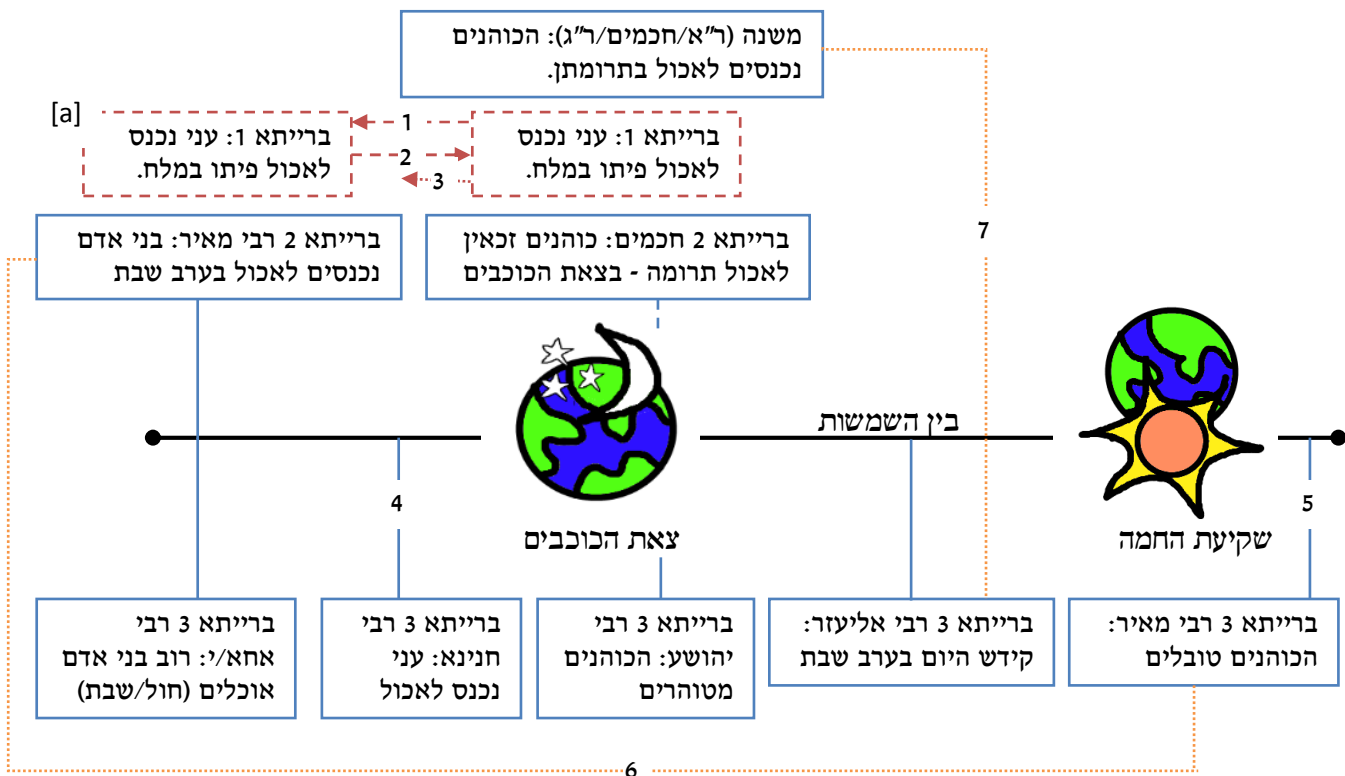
משנה (ר"א/חכמים/ר"ג): הכוהנים נכנסים לאכול בתרומתן.

[a]

ברייתא 1: עני נכנס לאכול פיתו במלח.

1

2

3

ברייתא 1: עני נכנס לאכול פיתו במלח.

7

ברייתא 2 רבי מאיר: בני אדם נכנסים לאכול בערב שבת

ברייתא 2 חכמים: כוהנים זכאין לאכול תרומה - בצאת הכוכבים

בין השמשות

4

5

צאת הכוכבים

שקיעת החמה

ברייתא 3 רבי אחא/י': רוב בני אדם אוכלים (חול/שבת)

ברייתא 3 רבי חנינא: עני נכנס לאכול

ברייתא 3 רבי יהושע: הכוהנים מטוהרים

ברייתא 3 רבי אליעזר: קידש היום בערב שבת

ברייתא 3 רבי מאיר: הכוהנים טובלים

6